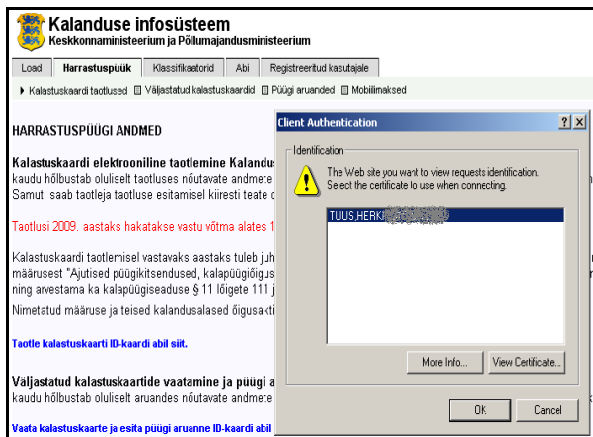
Kalanduse infosüsteem
Keskkonnaministeerium ja Põllumajandusministeerium

Load | Harrastuspüük | Klassifikaatorid | Abi | Registreeritud kasutajale

Kalastuskaardi taotlused | Väljastatud kalastuskaardid | Püügi aruanded | Mobiilimaksed

HARRASTUSPÜÜGI ANDMED

Kalastuskaardi elektrooniline taotlemine Kalandus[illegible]
kaudu hõlbustab oluliselt taotluses nõutavate andme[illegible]
Samut saab taotleja taotluse esitamisel kiiresti teate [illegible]

Taotlusi 2009. aastaks hakatakse vastu võtma alates 1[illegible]

Kalastuskaardi taotlemisel vastavaks aastaks tuleb juh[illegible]
määrusest "Ajutised püügikitsendused, kalapüügiõigu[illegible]
ning arvestama ka kalapüügiseaduse § 11 lõigete 111 j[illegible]

Nimetstud määruse ja teised kalandusalased õigusak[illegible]

Taotle kalastuskaarti ID-kaardi abil siit.

Väljastatud kalastuskaartide vaatamine ja püügi a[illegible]
kaudu hõlbustab oluliselt aruandes nõutavate andme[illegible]

Vaata kalastuskaarte ja esita püügi aruanne ID-kaardi abil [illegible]

Client Authentication
?
X
Identification
The Web site you want to view requests identification. Select the certificate to use when connecting.
TUUS,HERK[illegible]
More Info...
View Certificate...
OK
Cancel